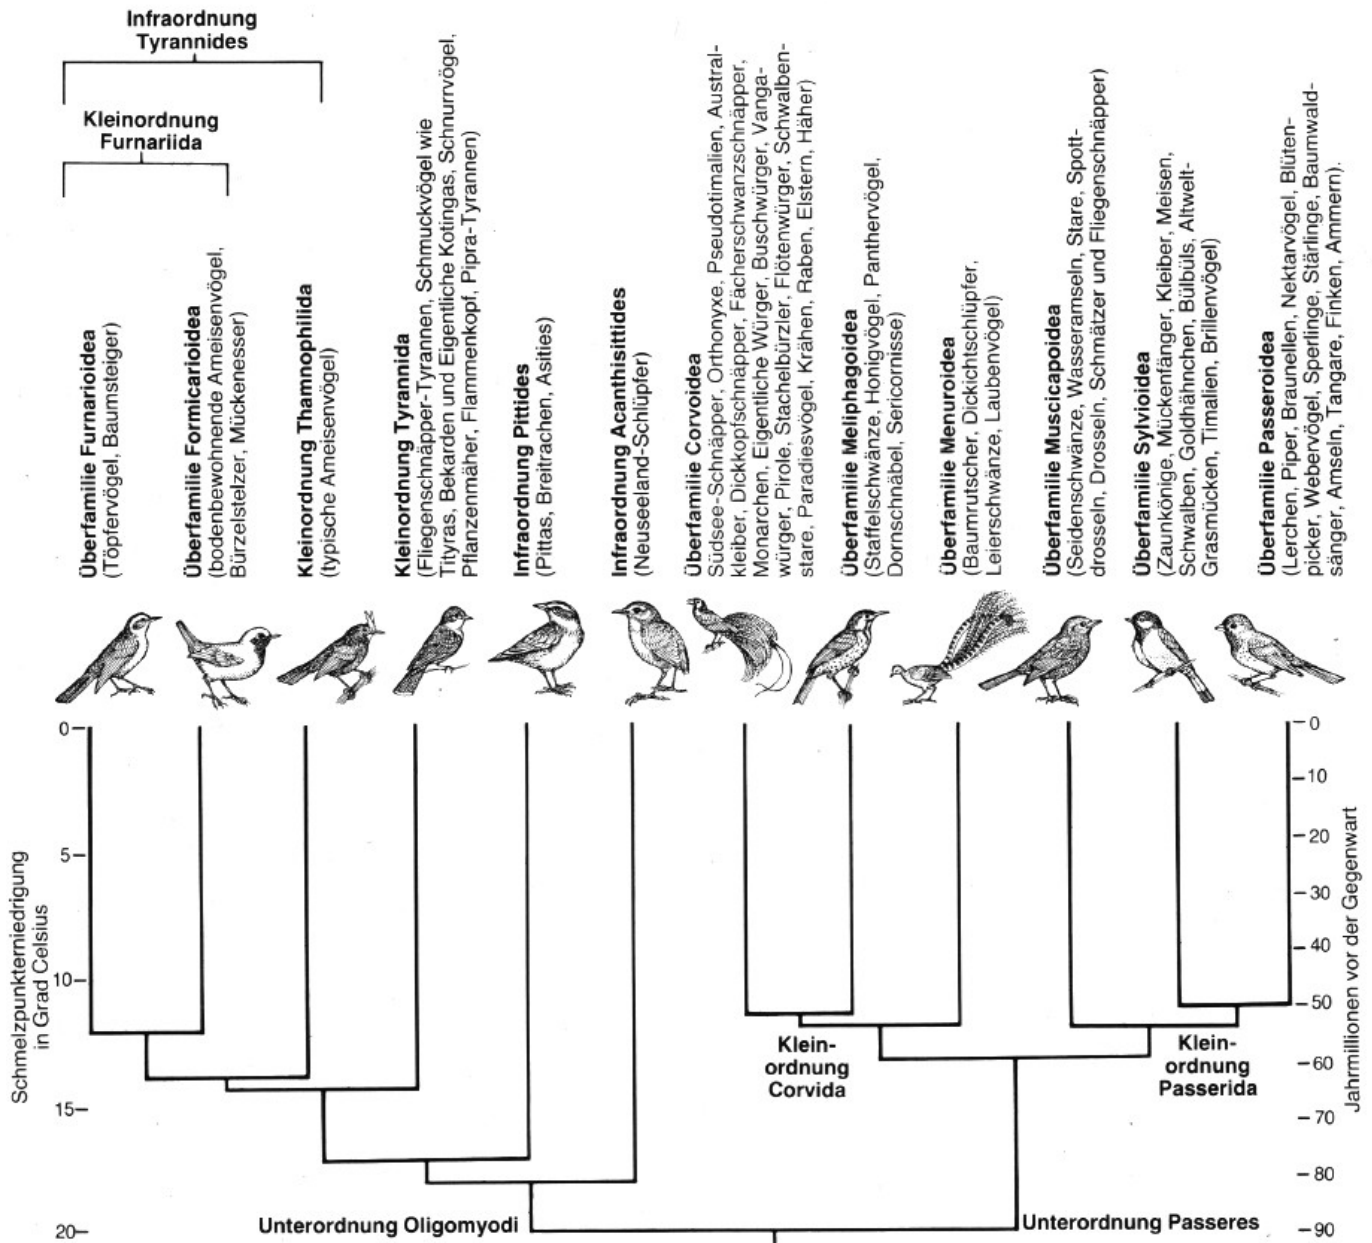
Infraordnung Tyrannides

Kleinordnung Furnariida

Überfamilie Furnarioidea (Töpfervögel, Baumsteiger)

Überfamilie Formicarioidea (bodenbewohnende Ameisenvögel, Bürzelstelzer, Mückenesser)

Kleinordnung Thamnophilida (typische Ameisenvögel)

Kleinordnung Tyrannida (Fliegenschnäpper-Tyrannen, Schmuckvögel wie Tityras, Bekarden und Eigentliche Kotingas, Schnurrvögel, Pflanzenmäher, Flammenkopf, Pipra-Tyrannen)

Infraordnung Pittides (Pittas, Breitrachen, Asities)

Infraordnung Acanthisittides (Neuseeland-Schlüpfer)

Überfamilie Corvoidea Südsee-Schnäpper, Orthonyxe, Pseudotimalien, Australkleiber, Dickkopfschnäpper, Fächerschwanzschnäpper, Monarchen, Eigentliche Würger, Buschwürger, Vangawürger, Pirole, Stachelbürzler, Flötenwürger, Schwalbenstare, Paradiesvögel, Krähen, Raben, Elstern, Häher)

Überfamilie Meliphagoidea (Staffelschwänze, Honigvögel, Panthervögel, Dornschnäbel, Sericornisse)

Überfamilie Menuroidea (Baumrutscher, Dickichtschlüpfer, Leierschwänze, Laubenvögel)

Überfamilie Muscicapoidea (Seidenschwänze, Wasseramseln, Stare, Spottdrosseln, Drosseln, Schmätzer und Fliegenschnäpper)

Überfamilie Sylvioidea (Zaunkönige, Mückenfänger, Kleiber, Meisen, Schwalben, Goldhähnchen, Bülbüls, Altweltgrasmücken, Timalien, Brillenvögel)

Überfamilie Passeroidea (Lerchen, Piper, Braunellen, Nektarvögel, Blütenpicker, Webervögel, Sperlinge, Stärlinge, Baumwaldsänger, Amseln, Tangare, Finken, Ammern)

0
5
10
15
20
Schmelzpunkterniedrigung in Grad Celsius

0
10
20
30
40
50
60
70
80
90
Jahrmillionen vor der Gegenwart

Kleinordnung Corvida

Kleinordnung Passerida

Unterordnung Oligomyodi

Unterordnung Passeres